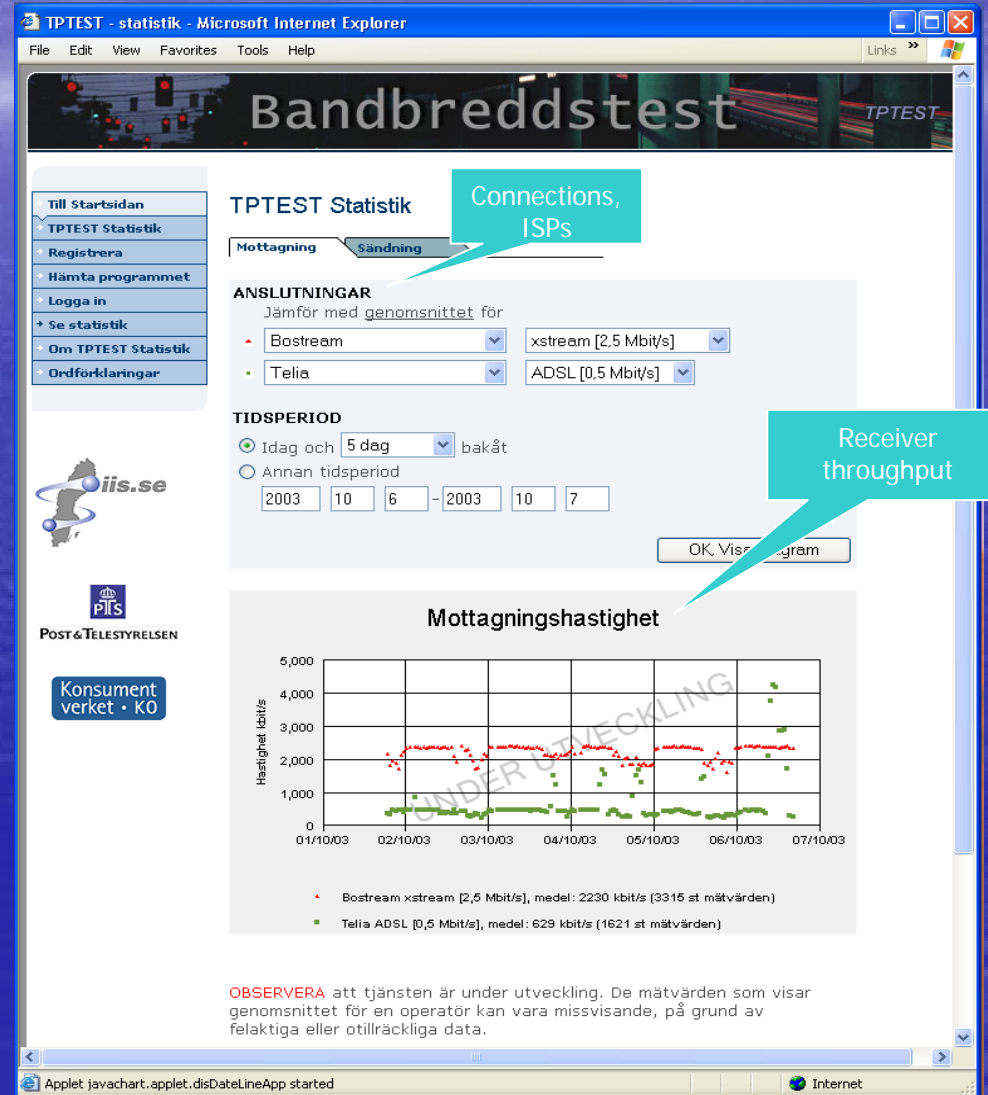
TPTEST - statistik - Microsoft Internet Explorer

File Edit View Favorites Tools Help

Links

Bandbreddstest

TPTEST

Till Startsidan
TPTEST Statistik
Registrera
Hämta programmet
Logga in
Se statistik
Om TPTEST Statistik
Ordförklaringar

iis.se

PTS
POST&TELESTYRELSEN

Konsument verket • KO

TPTEST Statistik

Connections, ISPs

Mottagning
Sändning

ANSLUTNINGAR
Jämför med genomsnittet för

Bostream
xstream [2,5 Mbit/s]
Telia
ADSL [0,5 Mbit/s]

TIDSPERIOD
Idag och 5 dag bakåt
Annan tidsperiod
2003 10 6 - 2003 10 7

Receiver throughput

OK, Vis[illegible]gram

Mottagningshastighet

Hastighet kbit/s

5,000
4,000
3,000
2,000
1,000
0

01/10/03 02/10/03 03/10/03 04/10/03 05/10/03 06/10/03 07/10/03

UNDER UTVECKLING

Bostream xstream [2,5 Mbit/s], medel: 2230 kbit/s (3315 st mätvärden)

Telia ADSL [0,5 Mbit/s], medel: 629 kbit/s (1621 st mätvärden)

OBSERVERA att tjänsten är under utveckling. De mätvärden som visar genomsnittet för en operatör kan vara missvisande, på grund av felaktiga eller otillräckliga data.

Applet javachart.applet.disDateLineApp started

Internet